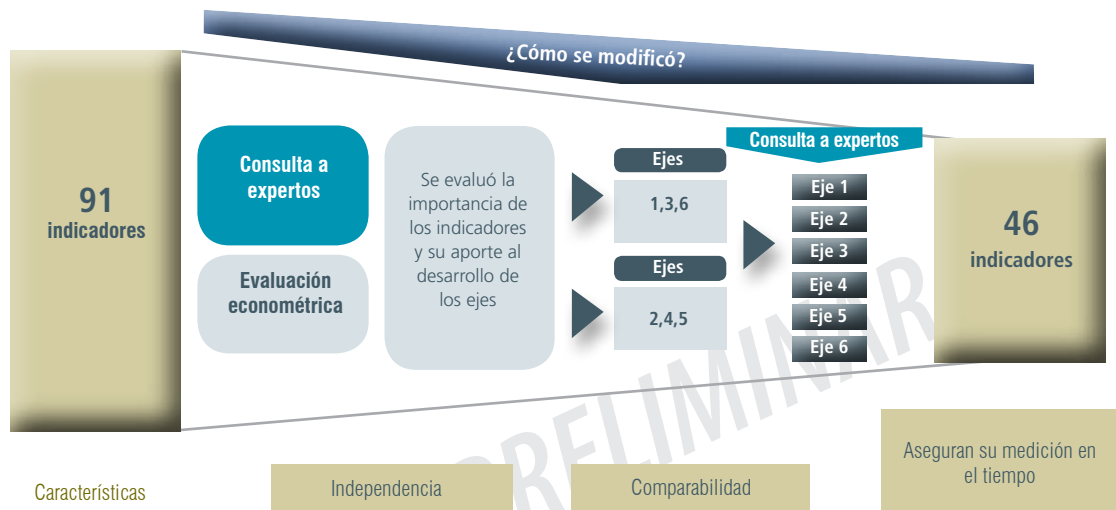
¿Cómo se modificó?

91 indicadores

Consulta a expertos

Evaluación econométrica

Se evaluó la importancia de los indicadores y su aporte al desarrollo de los ejes

Ejes

1,3,6

Ejes

2,4,5

Consulta a expertos

Eje 1

Eje 2

Eje 3

Eje 4

Eje 5

Eje 6

46 indicadores

PRELIMINAR

Características

Independencia

Comparabilidad

Aseguran su medición en el tiempo